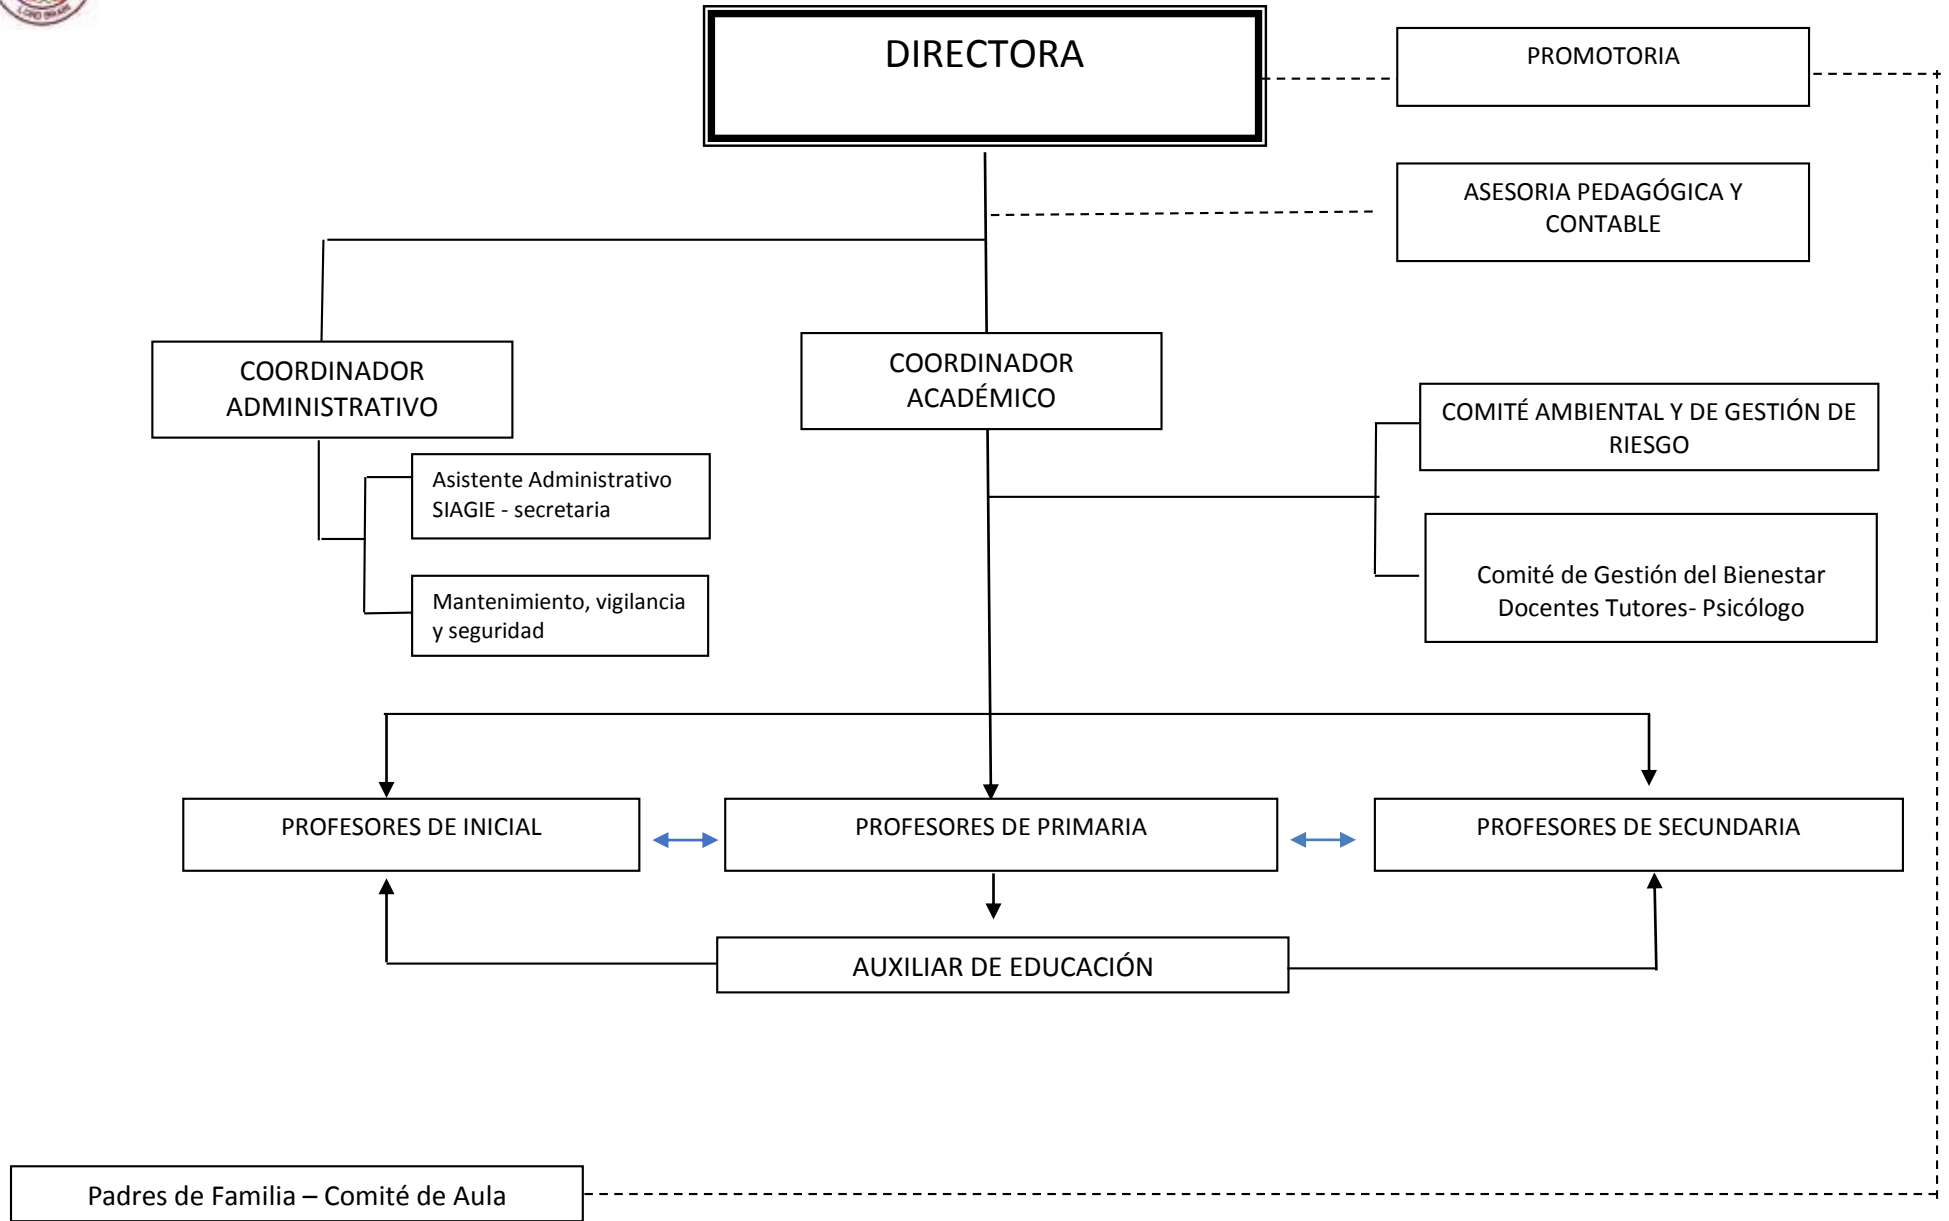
DIRECTORA

PROMOTORIA

ASESORIA PEDAGÓGICA Y CONTABLE

COORDINADOR ADMINISTRATIVO

COORDINADOR ACADÉMICO

Asistente Administrativo SIAGIE - secretaria

Mantenimiento, vigilancia y seguridad

COMITÉ AMBIENTAL Y DE GESTIÓN DE RIESGO

Comité de Gestión del Bienestar Docentes Tutores- Psicólogo

PROFESORES DE INICIAL

PROFESORES DE PRIMARIA

PROFESORES DE SECUNDARIA

AUXILIAR DE EDUCACIÓN

Padres de Familia – Comité de Aula